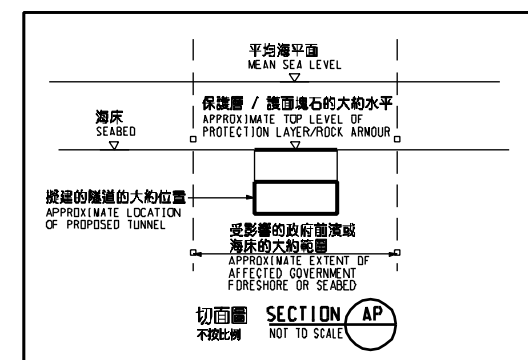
平均海平面
MEAN SEA LEVEL

海床
SEABED

保護層 / 護面塊石的大約水平
APPROXIMATE TOP LEVEL OF PROTECTION LAYER/ROCK ARMOUR

擬建的隧道的大約位置
APPROXIMATE LOCATION OF PROPOSED TUNNEL

受影響的政府前濱或海床的大約範圍
APPROXIMATE EXTENT OF AFFECTED GOVERNMENT FORESHORE OR SEABED

切面圖
不按比例

SECTION
NOT TO SCALE

AP